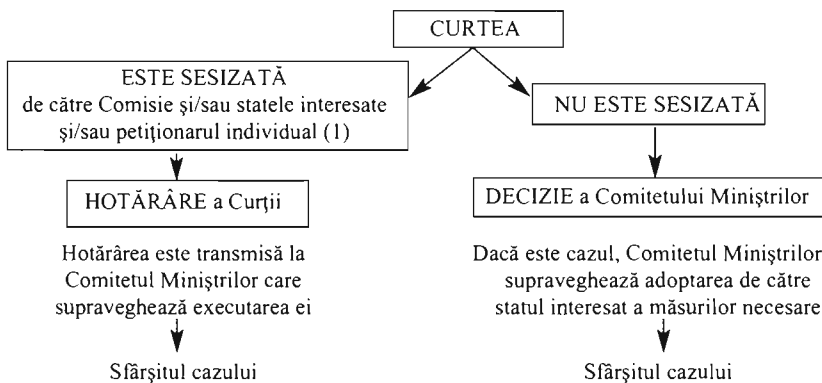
CURTEA

ESTE SESIZATĂ de către Comisie şi/sau statele interesate şi/sau petiţionarul individual (1)

HOTĂRÂRE a Curţii

Hotărârea este transmisă la Comitetul Miniştrilor care supraveghează executarea ei

Sfârşitul cazului

NU ESTE SESIZATĂ

DECIZIE a Comitetului Miniştrilor

Dacă este cazul, Comitetul Miniştrilor supraveghează adoptarea de către statul interesat a măsurilor necesare

Sfârşitul cazului